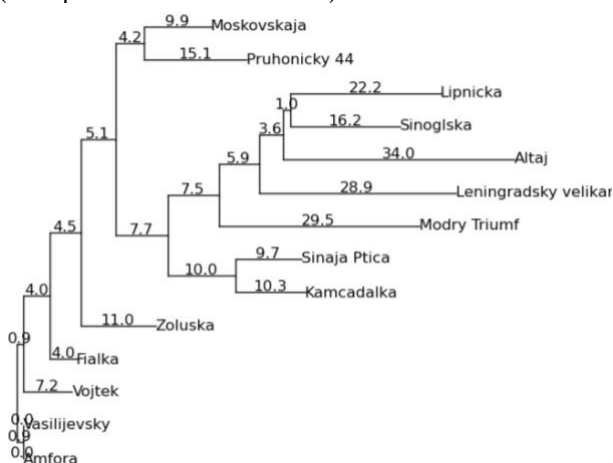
9.9 Moskovskaja
4.2
15.1 Pruhonicky 44
22.2 Lipnicka
1.0
16.2 Sinoglska
3.6
34.0 Altaj
5.9
28.9 Leningradsky velikan
7.5
29.5 Modry Triumf
5.1
7.7
9.7 Sinaja Ptica
10.0
10.3 Kamcadalka
4.5
4.0
11.0 Zoluska
0.9
4.0 Fialka
7.2 Vojtek
0.0 Vasilijevsky
0.9
0.0 Amfora